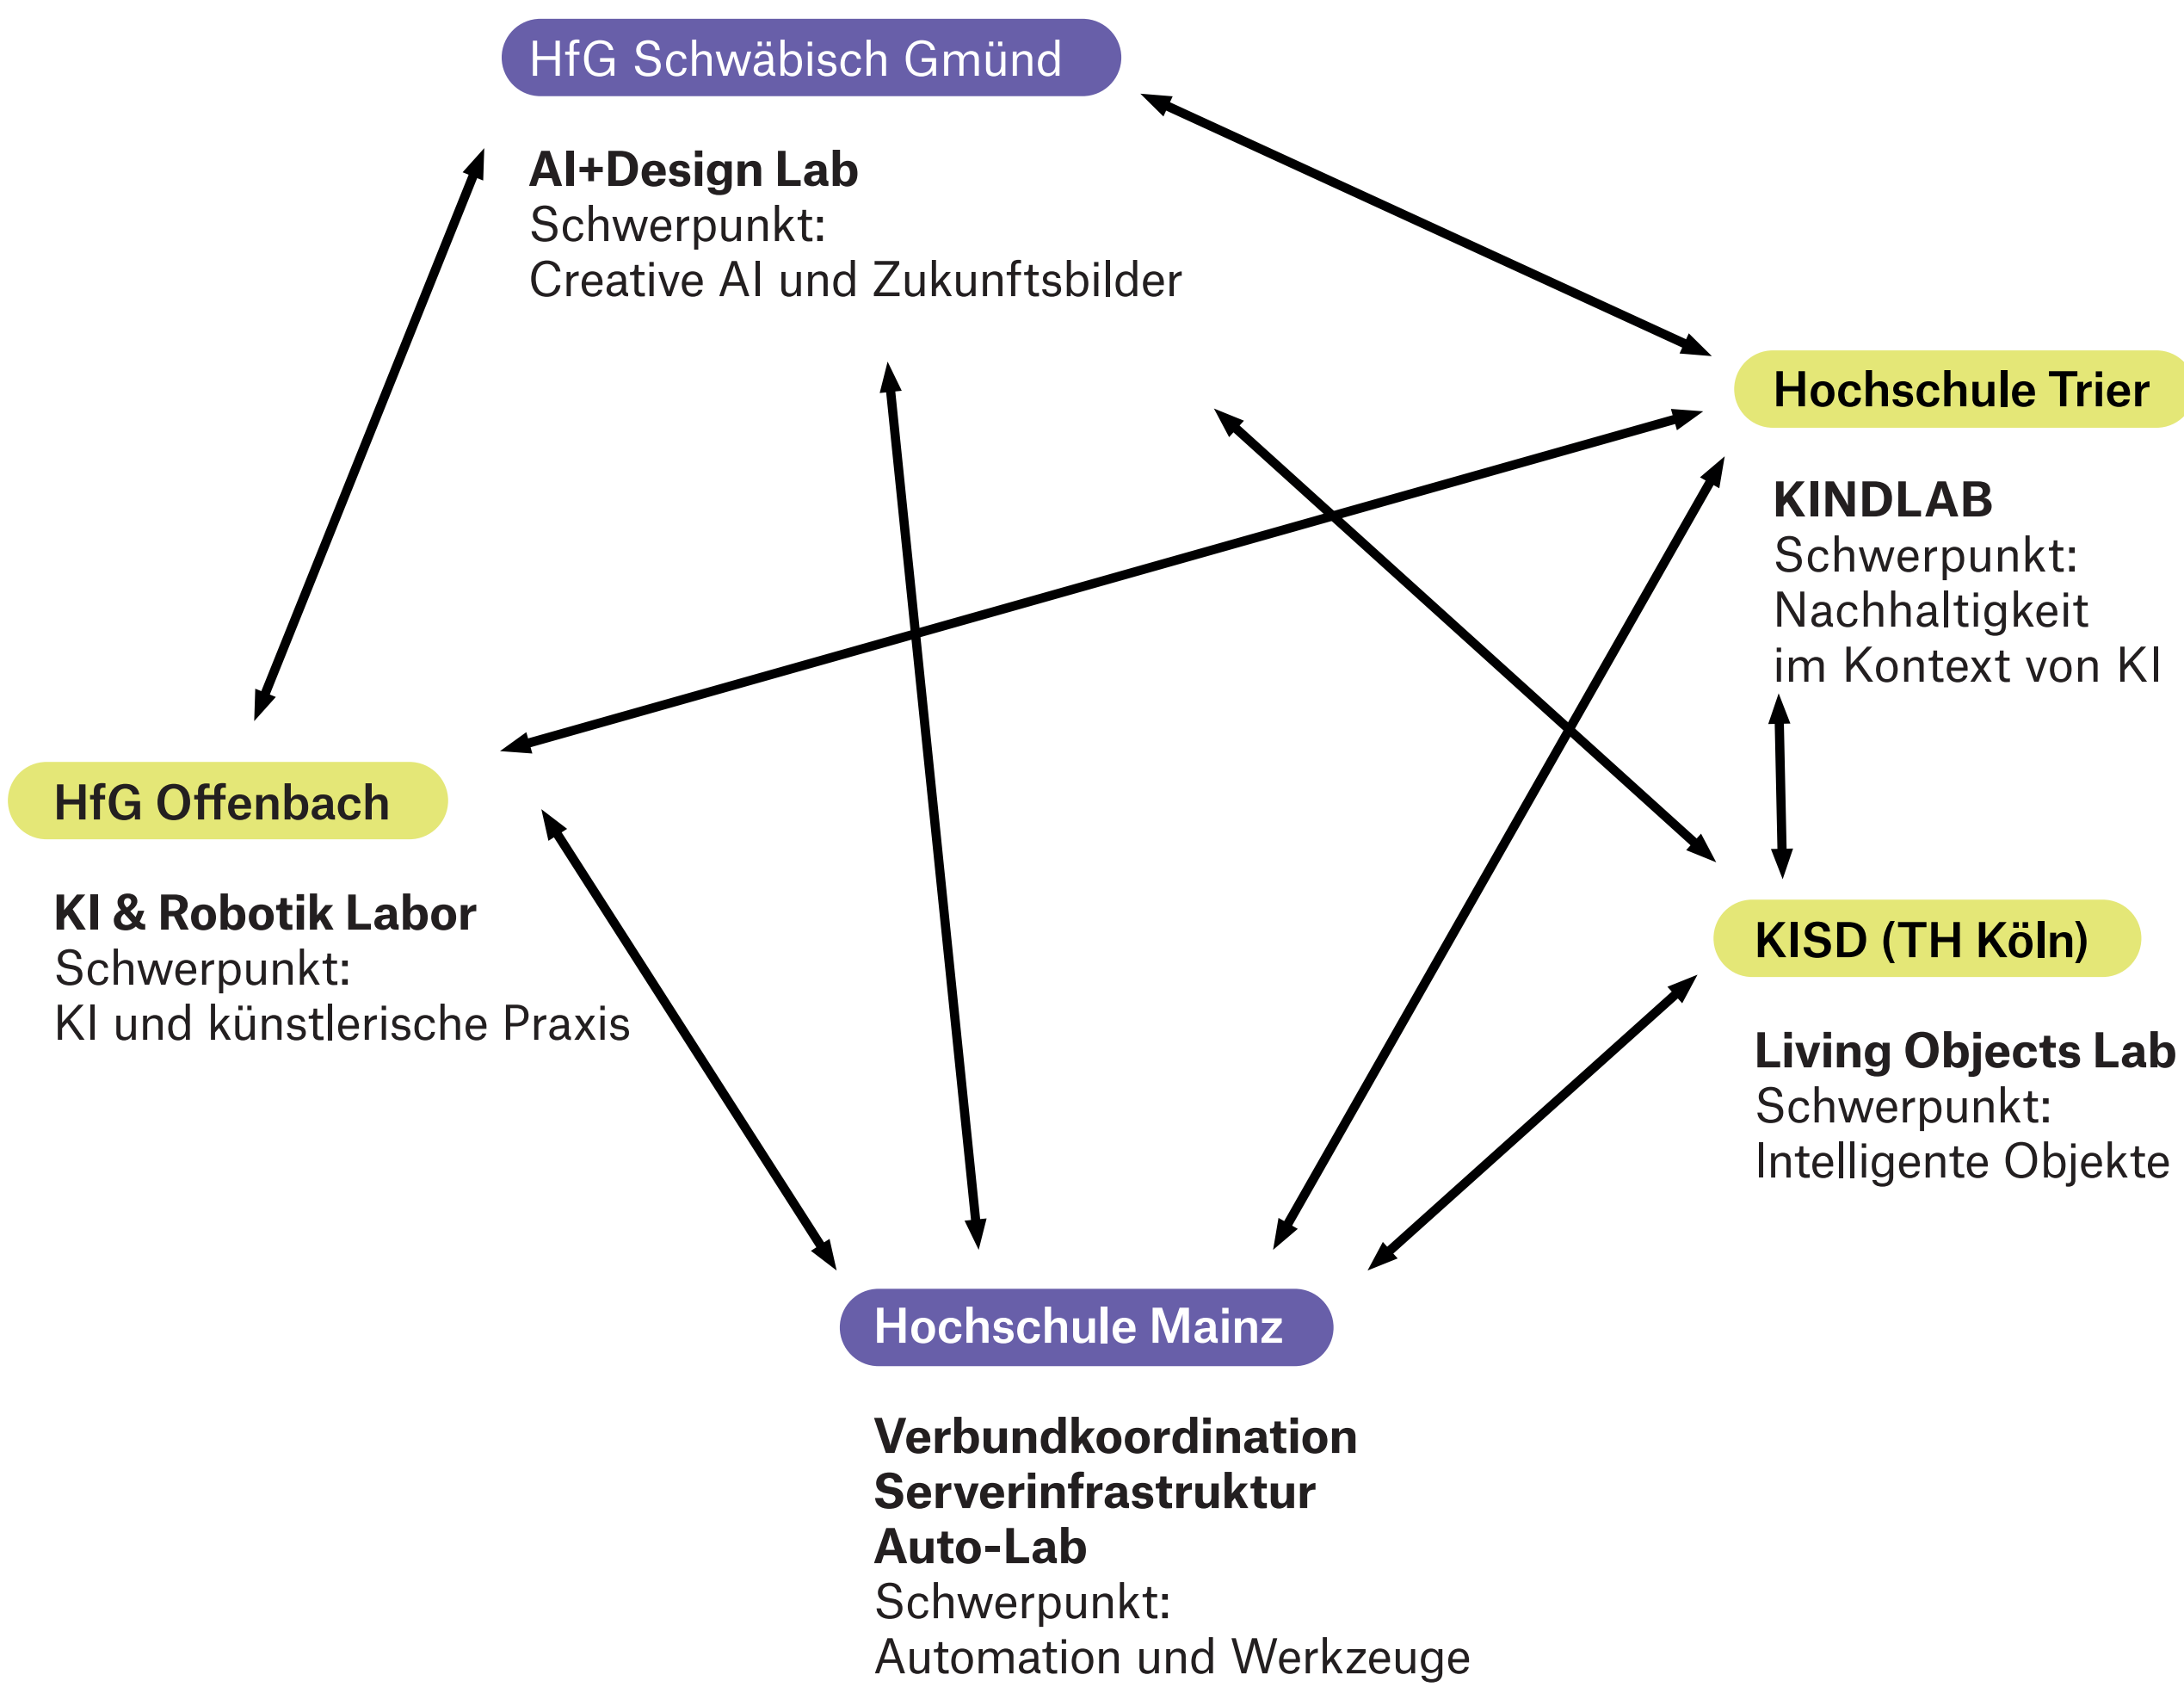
HfG Schwäbisch Gmünd

AI+Design Lab
Schwerpunkt:
Creative AI und Zukunftsbilder

Hochschule Trier

KINDLAB
Schwerpunkt:
Nachhaltigkeit
im Kontext von KI

HfG Offenbach

KI & Robotik Labor
Schwerpunkt:
KI und künstlerische Praxis

KISD (TH Köln)

Living Objects Lab
Schwerpunkt:
Intelligente Objekte

Hochschule Mainz

Verbundkoordination
Serverinfrastruktur
Auto-Lab
Schwerpunkt:
Automation und Werkzeuge